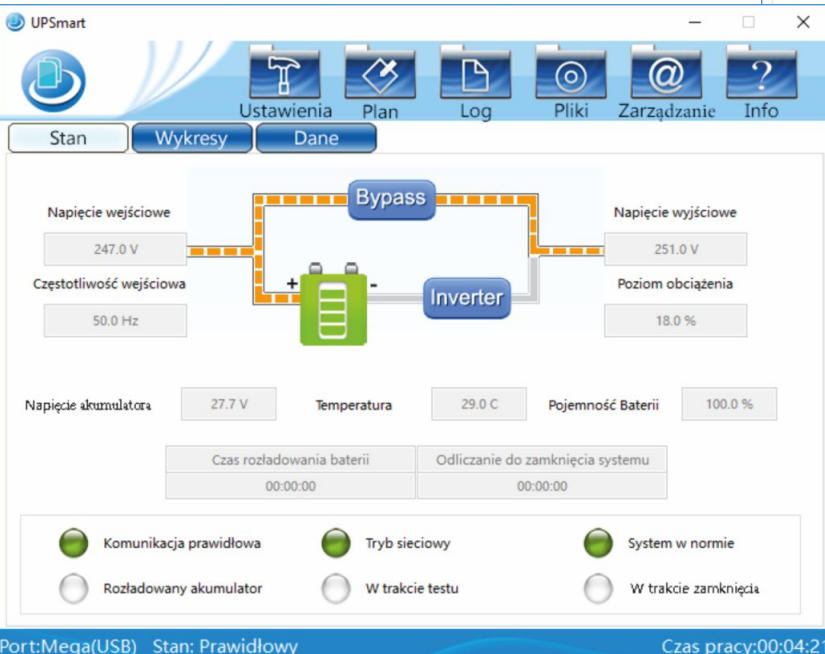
UPSmart

Ustawienia Plan Log Pliki Zarządzanie Info

Stan Wykresy Dane

Napięcie wejściowe
247.0 V
Częstotliwość wejściowa
50.0 Hz

Bypass
+ -
Inverter

Napięcie wyjściowe
251.0 V
Poziom obciążenia
18.0 %

Napięcie akumulatora 27.7 V Temperatura 29.0 C Pojemność Baterii 100.0 %

| Czas rozładowania baterii | Odliczanie do zamknięcia systemu |
|---|---|
| 00:00:00 | 00:00:00 |

Komunikacja prawidłowa Tryb sieciowy System w normie
Rozładowany akumulator W trakcie testu W trakcie zamknięcia

Port:Mega(USB) Stan: Prawidłowy Czas pracy:00:04:2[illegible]